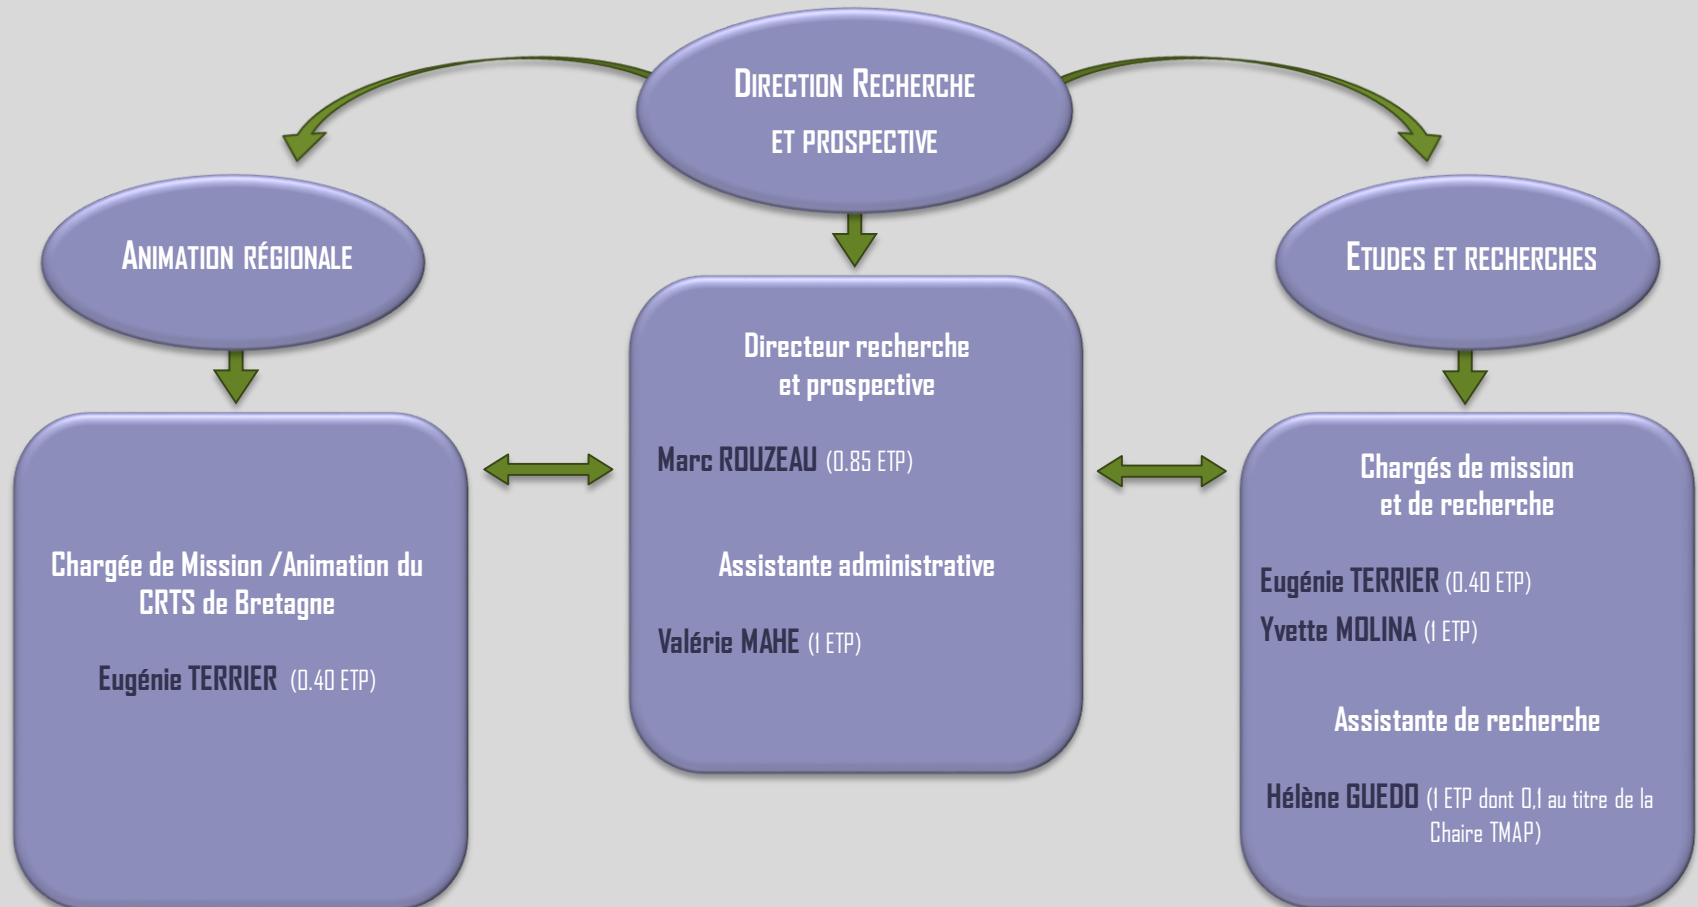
DIRECTION RECHERCHE ET PROSPECTIVE

ANIMATION RÉGIONALE

ETUDES ET RECHERCHES

Directeur recherche et prospective

Marc ROUZEAU (0.85 ETP)

Assistante administrative

Valérie MAHE (1 ETP)

Chargée de Mission /Animation du CRTS de Bretagne

Eugénie TERRIER (0.40 ETP)

Chargés de mission et de recherche

Eugénie TERRIER (0.40 ETP)
Yvette MOLINA (1 ETP)

Assistante de recherche

Hélène GUEDO (1 ETP dont 0,1 au titre de la Chaire TMAP)